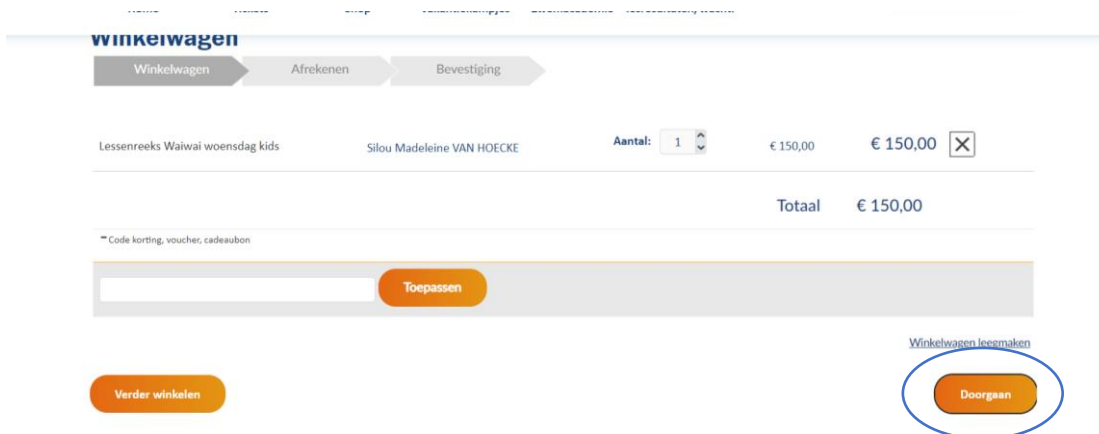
Winkelwagen

Winkelwagen | Afrekenen | Bevestiging

Lessenreeks Waiwai woensdag kids | Silou Madeleine VAN HOECKE | Aantal: 1 | € 150,00 | € 150,00 | X

Totaal € 150,00

− Code korting, voucher, cadeaubon

Toepassen

Winkelwagen leegmaken

Verder winkelen

Doorgaan